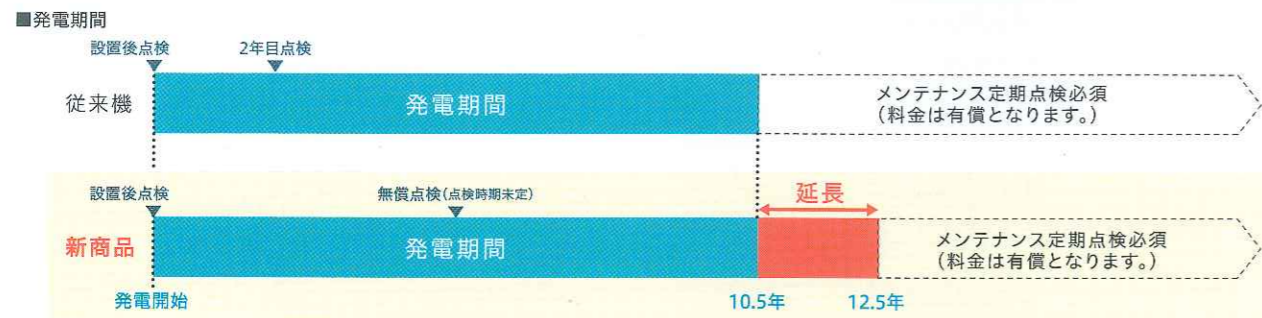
■発電期間

設置後点検　2年目点検

従来機　発電期間　メンテナンス定期点検必須（料金は有償となります。）

設置後点検　無償点検（点検時期未定）　延長

新商品　発電期間　メンテナンス定期点検必須（料金は有償となります。）

発電開始　10.5年　12.5年